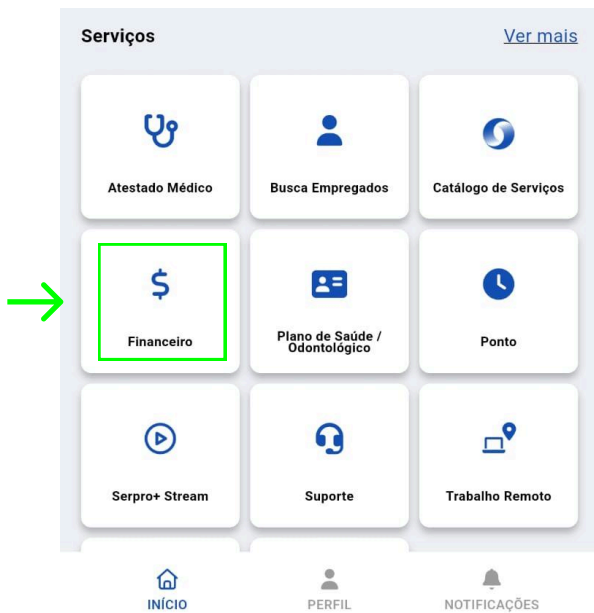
Serviços

Ver mais

Atestado Médico

Busca Empregados

Catálogo de Serviços

$

Financeiro

Plano de Saúde / Odontológico

Ponto

Serpro+ Stream

Suporte

Trabalho Remoto

INÍCIO

PERFIL

NOTIFICAÇÕES